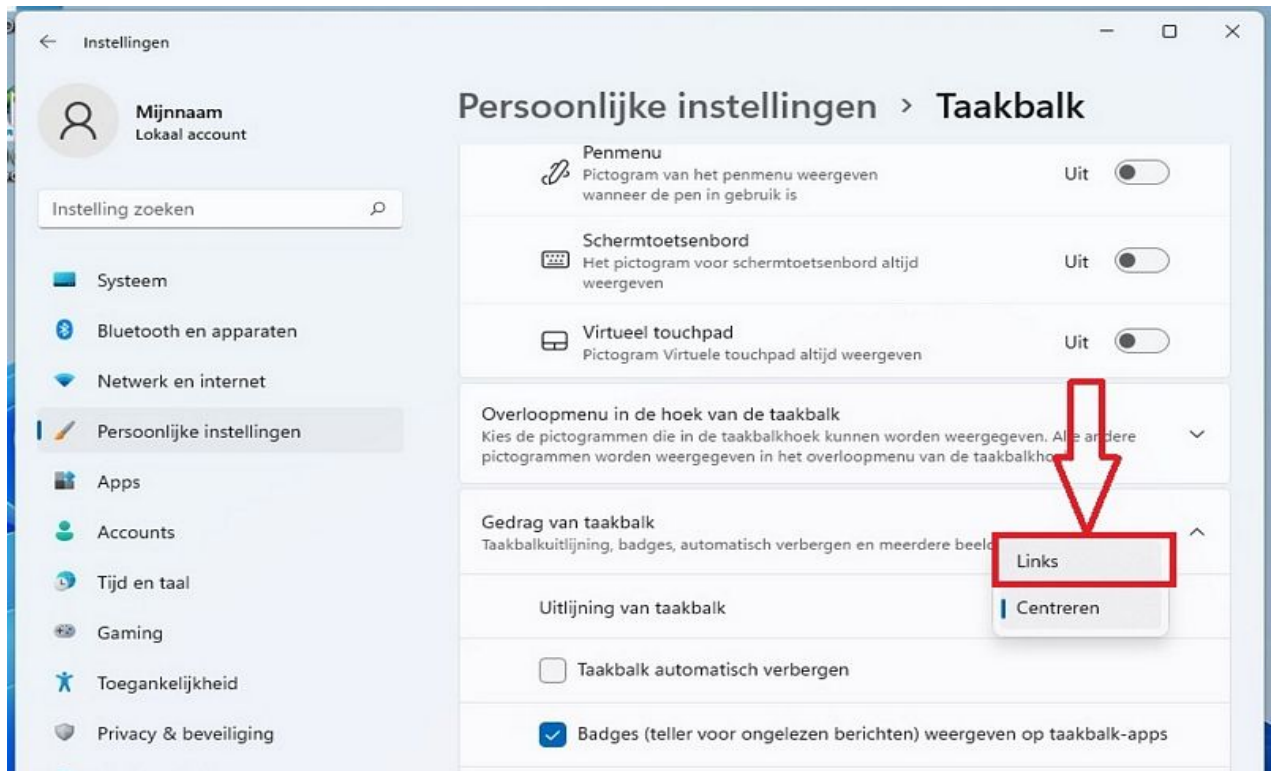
Instellingen

Mijnnaam
Lokaal account

Instelling zoeken

Systeem
Bluetooth en apparaten
Netwerk en internet
Persoonlijke instellingen
Apps
Accounts
Tijd en taal
Gaming
Toegankelijkheid
Privacy & beveiliging

Persoonlijke instellingen > Taakbalk

Penmenu
Pictogram van het penmenu weergeven wanneer de pen in gebruik is
Uit

Schermtoetsenbord
Het pictogram voor schermtoetsenbord altijd weergeven
Uit

Virtueel touchpad
Pictogram Virtuele touchpad altijd weergeven
Uit

Overloopmenu in de hoek van de taakbalk
Kies de pictogrammen die in de taakbalkhoek kunnen worden weergegeven. Alle andere pictogrammen worden weergegeven in het overloopmenu van de taakbalkhoek

Gedrag van taakbalk
Taakbalkuitlijning, badges, automatisch verbergen en meerdere beeld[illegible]

Links
Centreren

Uitlijning van taakbalk

Taakbalk automatisch verbergen

Badges (teller voor ongelezen berichten) weergeven op taakbalk-apps